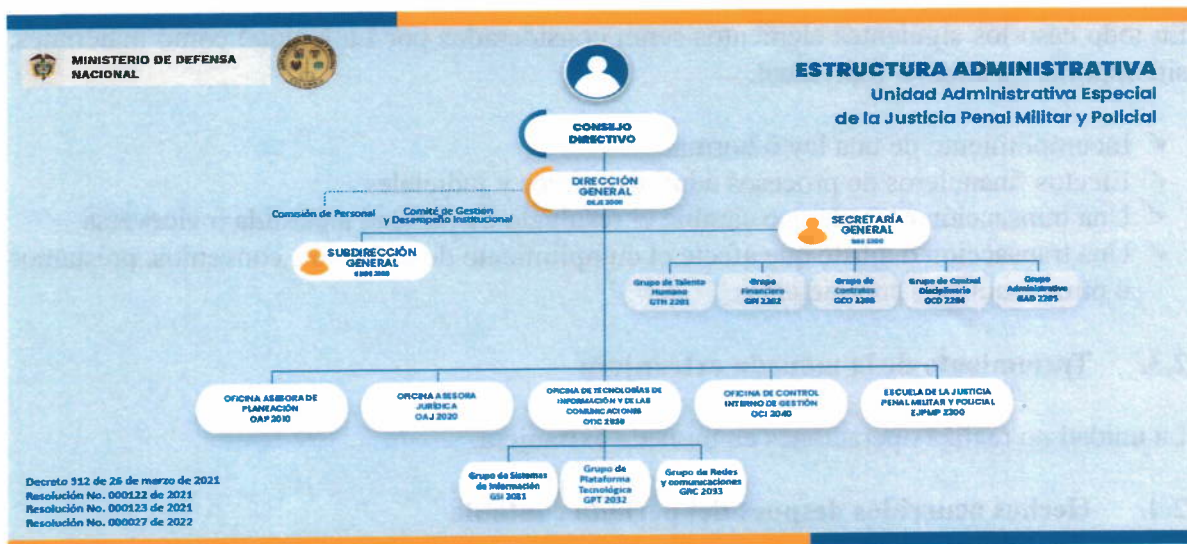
MINISTERIO DE DEFENSA NACIONAL

ESTRUCTURA ADMINISTRATIVA
Unidad Administrativa Especial de la Justicia Penal Militar y Policial

CONSEJO DIRECTIVO

DIRECCIÓN GENERAL
DGE 2000

Comisión de Personal
Comité de Gestión y Desempeño Institucional

SECRETARÍA GENERAL
SEG 2200

SUBDIRECCIÓN GENERAL
SDG 2100

Grupo de Talento Humano GTH 2201
Grupo Financiero GFI 2202
Grupo de Contratos GCO 2203
Grupo de Control Disciplinario GCD 2204
Grupo Administrativo GAD 2205

OFICINA ASESORA DE PLANEACIÓN OAP 2010
OFICINA ASESORA JURÍDICA OAJ 2020
OFICINA DE TECNOLOGÍAS DE INFORMACIÓN Y DE LAS COMUNICACIONES OTIC 2030
OFICINA DE CONTROL INTERNO DE GESTIÓN OCI 2040
ESCUELA DE LA JUSTICIA PENAL MILITAR Y POLICIAL EJPMP 2300

Grupo de Sistemas de Información GSI 2031
Grupo de Plataforma Tecnológica GPT 2032
Grupo de Redes y comunicaciones GRC 2033

Decreto 312 de 26 de marzo de 2021
Resolución No. 000122 de 2021
Resolución No. 000123 de 2021
Resolución No. 000027 de 2022